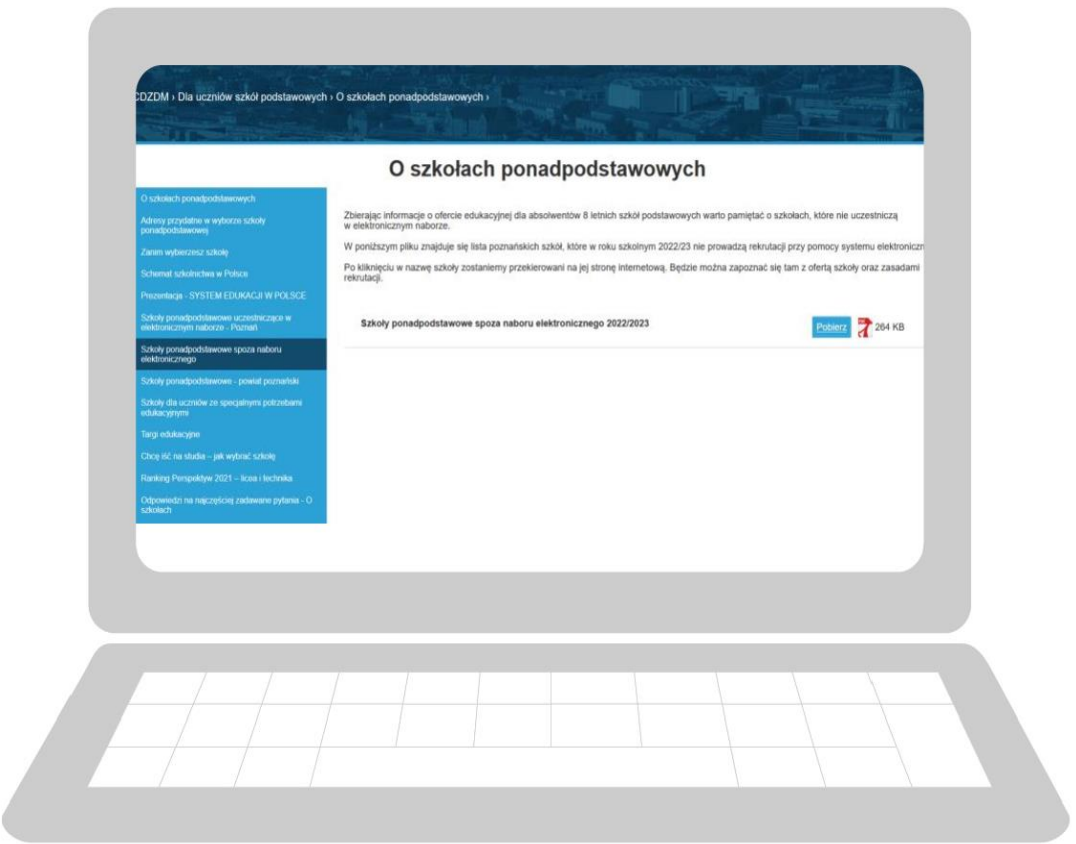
CDZDM › Dla uczniów szkół podstawowych › O szkołach ponadpodstawowych ›

O szkołach ponadpodstawowych

O szkołach ponadpodstawowych

Adresy przydatne w wyborze szkoły ponadpodstawowej

Zanim wybierzesz szkołę

Schemat szkolnictwa w Polsce

Prezentacja - SYSTEM EDUKACJI W POLSCE

Szkoły ponadpodstawowe uczestniczące w elektronicznym naborze - Poznań

Szkoły ponadpodstawowe spoza naboru elektronicznego

Szkoły ponadpodstawowe - powiat poznański

Szkoły dla uczniów ze specjalnymi potrzebami edukacyjnymi

Targi edukacyjne

Chcę iść na studia – jak wybrać szkołę

Ranking Perspektyw 2021 – licea i technika

Odpowiedzi na najczęściej zadawane pytania - O szkołach

Zbierając informacje o ofercie edukacyjnej dla absolwentów 8 letnich szkół podstawowych warto pamiętać o szkołach, które nie uczestniczą w elektronicznym naborze.

W poniższym pliku znajduje się lista poznańskich szkół, które w roku szkolnym 2022/23 nie prowadzą rekrutacji przy pomocy systemu elektroniczn

Po kliknięciu w nazwę szkoły zostaniemy przekierowani na jej stronę internetową. Będzie można zapoznać się tam z ofertą szkoły oraz zasadami rekrutacji.

Szkoły ponadpodstawowe spoza naboru elektronicznego 2022/2023

Pobierz 264 KB